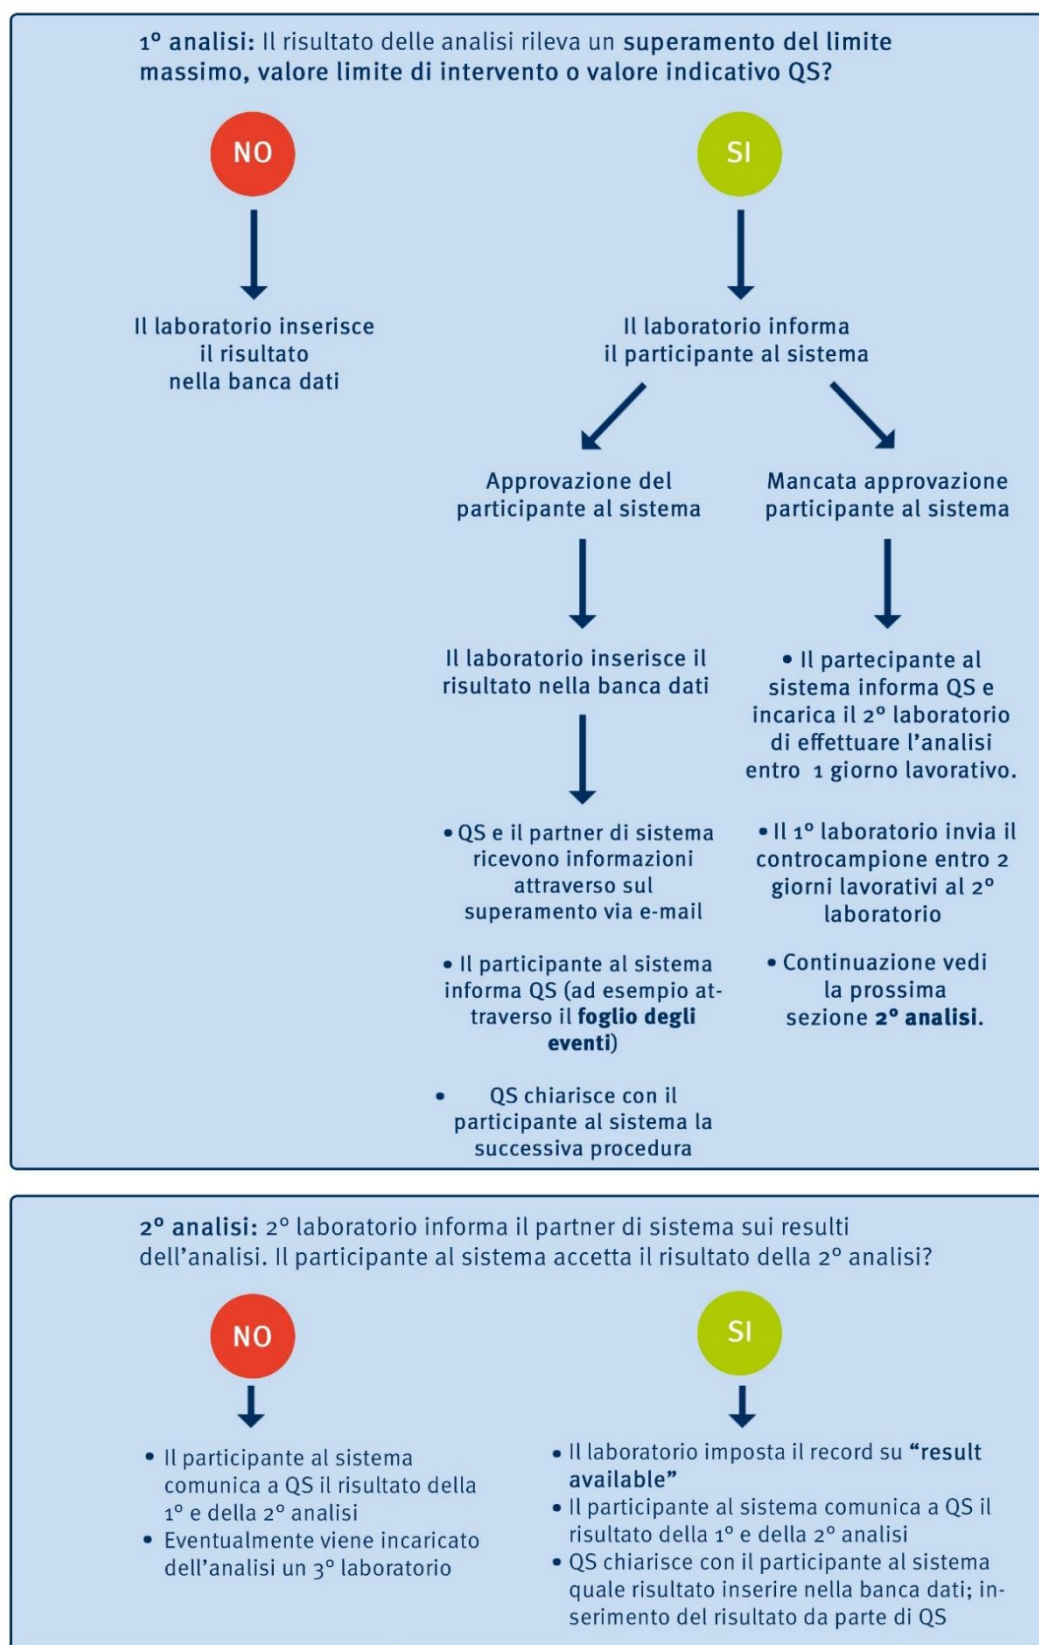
$1^o$ **analisi:** Il risultato delle analisi rileva un **superamento del limite massimo, valore limite di intervento o valore indicativo QS?**

NO

SI

Il laboratorio inserisce il risultato nella banca dati

Il laboratorio informa il participante al sistema

Approvazione del participante al sistema

Mancata approvazione participante al sistema

Il laboratorio inserisce il risultato nella banca dati

• QS e il partner di sistema ricevono informazioni attraverso sul superamento via e-mail

• Il participante al sistema informa QS (ad esempio attraverso il **foglio degli eventi**)

• QS chiarisce con il participante al sistema la successiva procedura

• Il partecipante al sistema informa QS e incarica il $2^o$ laboratorio di effettuare l'analisi entro 1 giorno lavorativo.

• Il $1^o$ laboratorio invia il controcampione entro 2 giorni lavorativi al $2^o$ laboratorio

• Continuazione vedi la prossima sezione **$2^o$ analisi.**

**$2^o$ analisi:** $2^o$ laboratorio informa il partner di sistema sui resulti dell'analisi. Il participante al sistema accetta il risultato della $2^o$ analisi?

NO

SI

• Il participante al sistema comunica a QS il risultato della $1^o$ e della $2^o$ analisi
• Eventualmente viene incaricato dell'analisi un $3^o$ laboratorio

• Il laboratorio imposta il record su **"result available"**
• Il participante al sistema comunica a QS il risultato della $1^o$ e della $2^o$ analisi
• QS chiarisce con il participante al sistema quale risultato inserire nella banca dati; inserimento del risultato da parte di QS